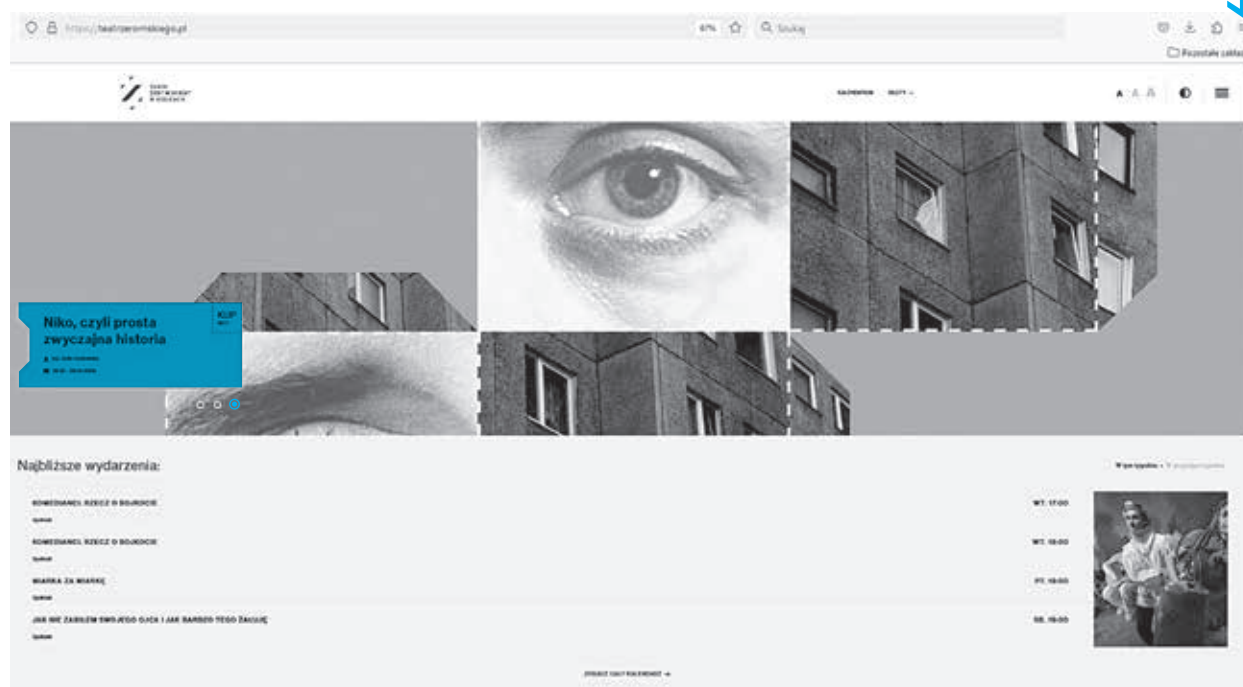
https://teatrzeromskiego.pl

67%

Szukaj

Pozostałe zakładki

Teatr im. Stefana Żeromskiego w Kielcach

KALENDARZ

BILETY

A A A

Niko, czyli prosta zwyczajna historia

KUP

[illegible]

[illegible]

Najbliższe wydarzenia:

W tym tygodniu • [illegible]

KOMEDIANCI. RZECZ O BOJKOCIE

Spektakl

WT. 17:00

KOMEDIANCI. RZECZ O BOJKOCIE

Spektakl

WT. 19:00

MIARKA ZA MIARKĘ

Spektakl

PT. 19:00

JAK NIE ZABIŁEM SWOJEGO OJCA I JAK BARDZO TEGO ŻAŁUJĘ

Spektakl

SB. 19:00

ZOBACZ CAŁY KALENDARZ →